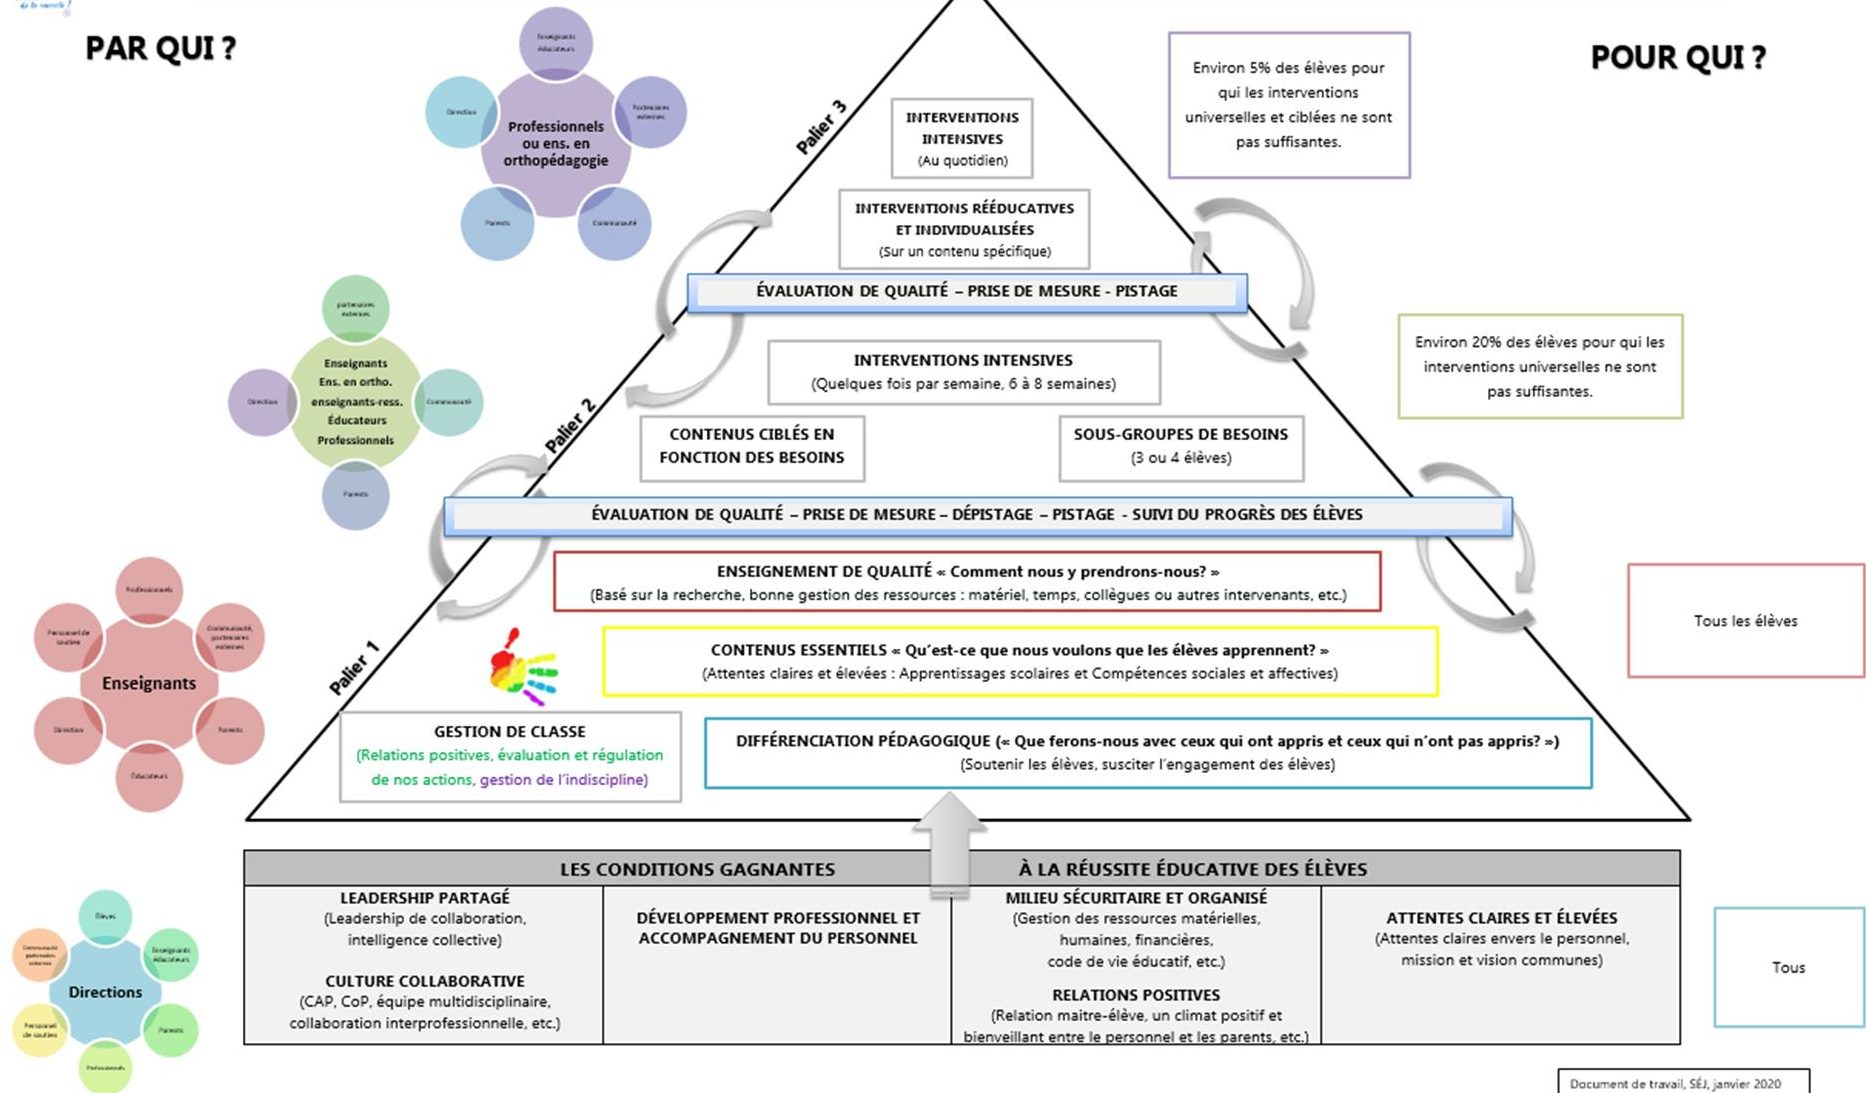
PAR QUI ?

Enseignants éducateurs
Partenaires externes
Communauté
Parents
Direction
Professionnels ou ens. en orthopédagogie

partenaires externes
Communauté
Parents
Direction
Enseignants Ens. en ortho. enseignants-ress. Éducateurs Professionnels

Professionnels
Communauté, partenaires externes
Parents
Éducateurs
Direction
Personnel de soutien
Enseignants

Élèves
Enseignants éducateurs
Parents
Professionnels
Personnel de soutien
Communauté partenaires externes
Directions

POUR QUI ?

Environ 5% des élèves pour qui les interventions universelles et ciblées ne sont pas suffisantes.

Environ 20% des élèves pour qui les interventions universelles ne sont pas suffisantes.

Tous les élèves

Tous

Palier 3

INTERVENTIONS INTENSIVES
(Au quotidien)

INTERVENTIONS RÉÉDUCATIVES ET INDIVIDUALISÉES
(Sur un contenu spécifique)

ÉVALUATION DE QUALITÉ – PRISE DE MESURE - PISTAGE

Palier 2

INTERVENTIONS INTENSIVES
(Quelques fois par semaine, 6 à 8 semaines)

CONTENUS CIBLÉS EN FONCTION DES BESOINS

SOUS-GROUPES DE BESOINS
(3 ou 4 élèves)

ÉVALUATION DE QUALITÉ – PRISE DE MESURE – DÉPISTAGE – PISTAGE - SUIVI DU PROGRÈS DES ÉLÈVES

Palier 1

ENSEIGNEMENT DE QUALITÉ « Comment nous y prendrons-nous? »
(Basé sur la recherche, bonne gestion des ressources : matériel, temps, collègues ou autres intervenants, etc.)

CONTENUS ESSENTIELS « Qu'est-ce que nous voulons que les élèves apprennent? »
(Attentes claires et élevées : Apprentissages scolaires et Compétences sociales et affectives)

GESTION DE CLASSE
(Relations positives, évaluation et régulation de nos actions, gestion de l'indiscipline)

DIFFÉRENCIATION PÉDAGOGIQUE (« Que ferons-nous avec ceux qui ont appris et ceux qui n'ont pas appris? »)
(Soutenir les élèves, susciter l'engagement des élèves)

LES CONDITIONS GAGNANTES À LA RÉUSSITE ÉDUCATIVE DES ÉLÈVES

LEADERSHIP PARTAGÉ
(Leadership de collaboration, intelligence collective)

CULTURE COLLABORATIVE
(CAP, CoP, équipe multidisciplinaire, collaboration interprofessionnelle, etc.)

DÉVELOPPEMENT PROFESSIONNEL ET ACCOMPAGNEMENT DU PERSONNEL

MILIEU SÉCURITAIRE ET ORGANISÉ
(Gestion des ressources matérielles, humaines, financières, code de vie éducatif, etc.)

RELATIONS POSITIVES
(Relation maitre-élève, un climat positif et bienveillant entre le personnel et les parents, etc.)

ATTENTES CLAIRES ET ÉLEVÉES
(Attentes claires envers le personnel, mission et vision communes)

Document de travail, SÉJ, janvier 2020